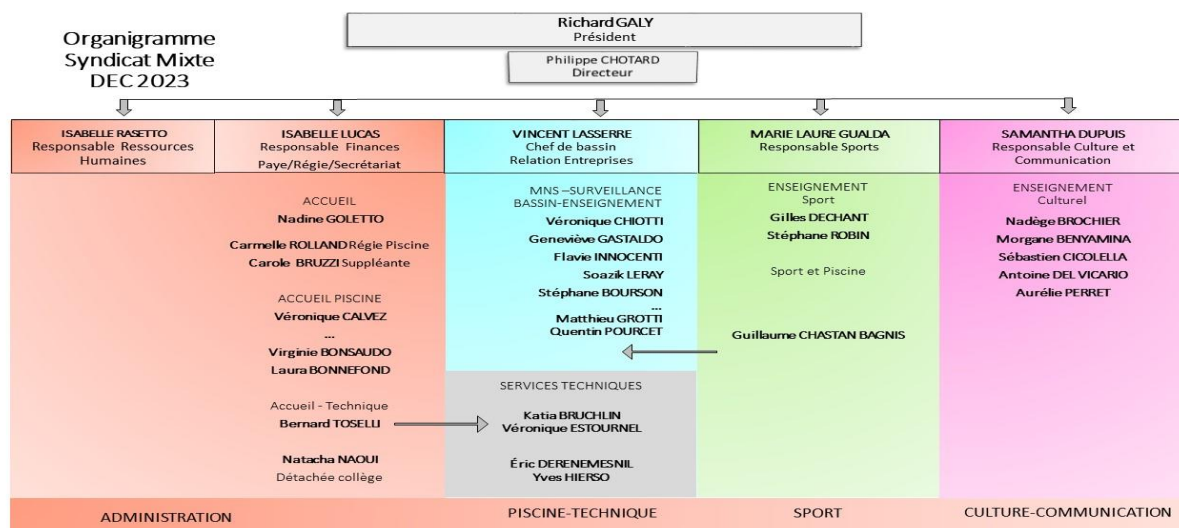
Organigramme
Syndicat Mixte
DEC 2023

Richard GALY
Président

Philippe CHOTARD
Directeur

ISABELLE RASETTO
Responsable Ressources Humaines

ISABELLE LUCAS
Responsable Finances
Paye/Régie/Secrétariat

ACCUEIL
Nadine GOLETTO

Carmelle ROLLAND Régie Piscine
Carole BRUZZI Suppléante

ACCUEIL PISCINE
Véronique CALVEZ
...
Virginie BONSAUDO
Laura BONNEFOND

Accueil - Technique
Bernard TOSELLI

Natacha NAOUI
Détachée collège

VINCENT LASSERRE
Chef de bassin
Relation Entreprises

MNS –SURVEILLANCE BASSIN-ENSEIGNEMENT
Véronique CHIOTTI
Geneviève GASTALDO
Flavie INNOCENTI
Soazik LERAY
Stéphane BOURSON
...
Matthieu GROTTI
Quentin POURCET

SERVICES TECHNIQUES
Katia BRUCHLIN
Véronique ESTOURNEL

Éric DERENEMESNIL
Yves HIERSO

MARIE LAURE GUALDA
Responsable Sports

ENSEIGNEMENT
Sport
Gilles DECHANT
Stéphane ROBIN

Sport et Piscine

Guillaume CHASTAN BAGNIS

SAMANTHA DUPUIS
Responsable Culture et Communication

ENSEIGNEMENT
Culturel
Nadège BROCHIER
Morgane BENYAMINA
Sébastien CICOLELLA
Antoine DEL VICARIO
Aurélie PERRET

ADMINISTRATION

PISCINE-TECHNIQUE

SPORT

CULTURE-COMMUNICATION